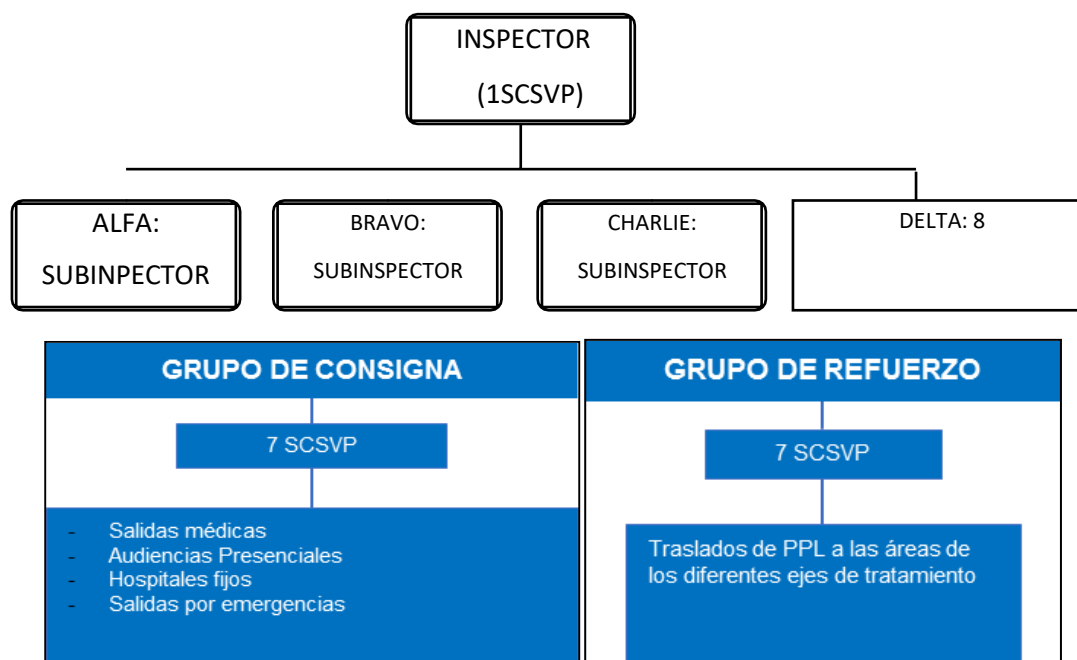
INSPECTOR

(1SCSVP)

ALFA:

SUBINPECTOR

BRAVO:

SUBINSPECTOR

CHARLIE:

SUBINSPECTOR

DELTA: 8

GRUPO DE CONSIGNA

7 SCSVP

- Salidas médicas
- Audiencias Presenciales
- Hospitales fijos
- Salidas por emergencias

GRUPO DE REFUERZO

7 SCSVP

Traslados de PPL a las áreas de los diferentes ejes de tratamiento